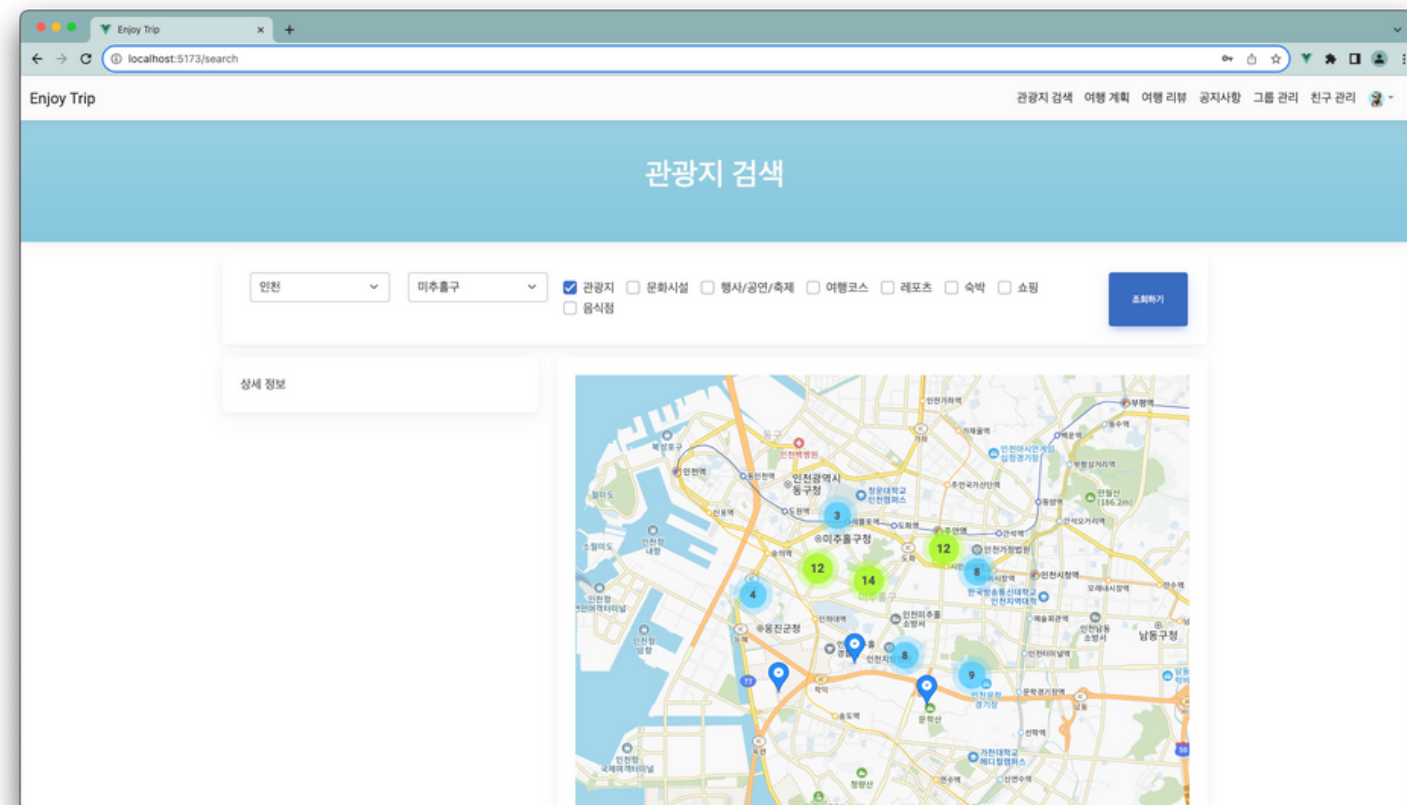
Enjoy Trip

localhost:5173/search

Enjoy Trip

관광지 검색 여행 계획 여행 리뷰 공지사항 그룹 관리 친구 관리

관광지 검색

인천

미추홀구

관광지 문화시설 행사/공연/축제 여행코스 레포츠 숙박 쇼핑 음식점

조회하기

상세 정보

인천광역시 동구청

미추홀구청

옹진군청

남동구청

3

12

12

14

8

4

8

9